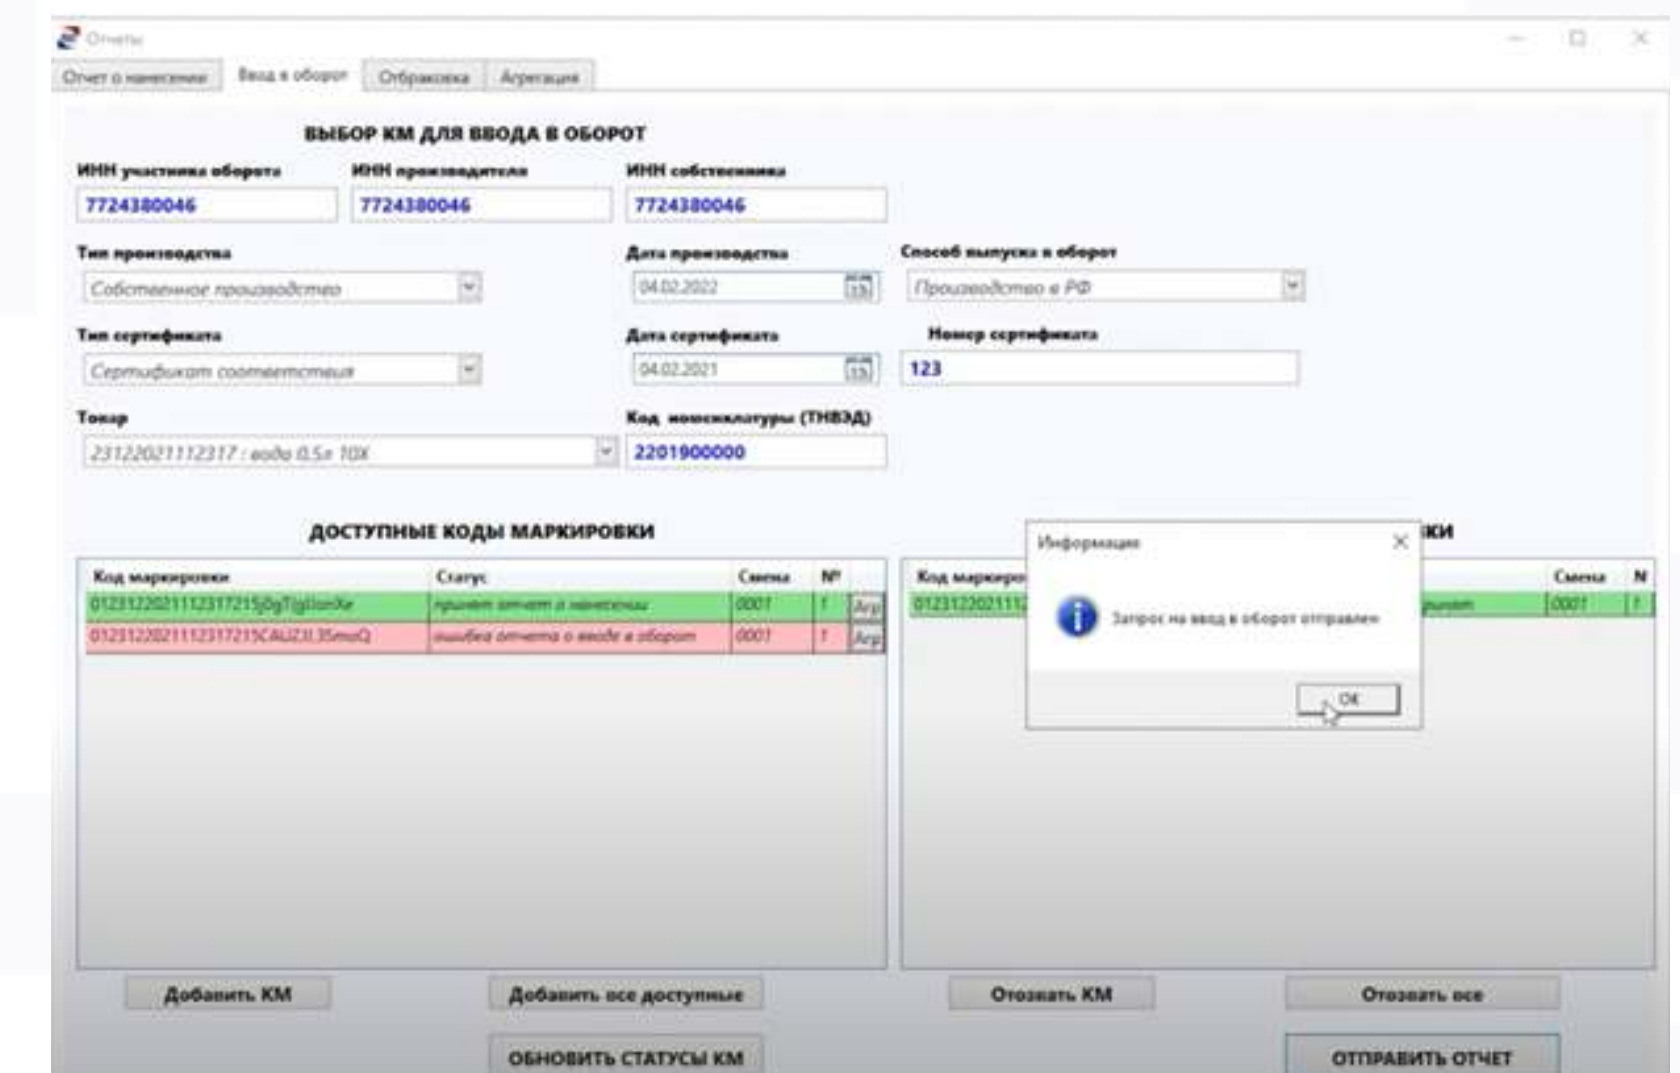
Отчеты

Отчет о нанесении | Ввод в оборот | Отбраковка | Агрегация

ВЫБОР КМ ДЛЯ ВВОДА В ОБОРОТ

ИНН участника оборота
7724380046

ИНН производителя
7724380046

ИНН собственника
7724380046

Тип производства
Собственное производство

Дата производства
04.02.2022

Способ выпуска в оборот
Производство в РФ

Тип сертификата
Сертификат соответствия

Дата сертификата
04.02.2021

Номер сертификата
123

Товар
23122021112317 : вода 0.5л 10Х

Код номенклатуры (ТНВЭД)
2201900000

ДОСТУПНЫЕ КОДЫ МАРКИРОВКИ

| Код маркировки | Статус | Смена | № | |
|---|---|---|---|---|
| 0123122021112317215jDgT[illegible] | принят отчет о нанесении | 0001 | 1 | Агр |
| 0123122021112317215CAUZJL35muQ | ошибка отчета о вводе в оборот | 0001 | 1 | Агр |

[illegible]КИ

| Код маркиро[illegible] | | Смена | N |
|---|---|---|---|
| 0123122021112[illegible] | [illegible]принят | 0001 | 1 |

Информация
Запрос на ввод в оборот отправлен
OK

Добавить КМ
Добавить все доступные
ОБНОВИТЬ СТАТУСЫ КМ
Отозвать КМ
Отозвать все
ОТПРАВИТЬ ОТЧЕТ